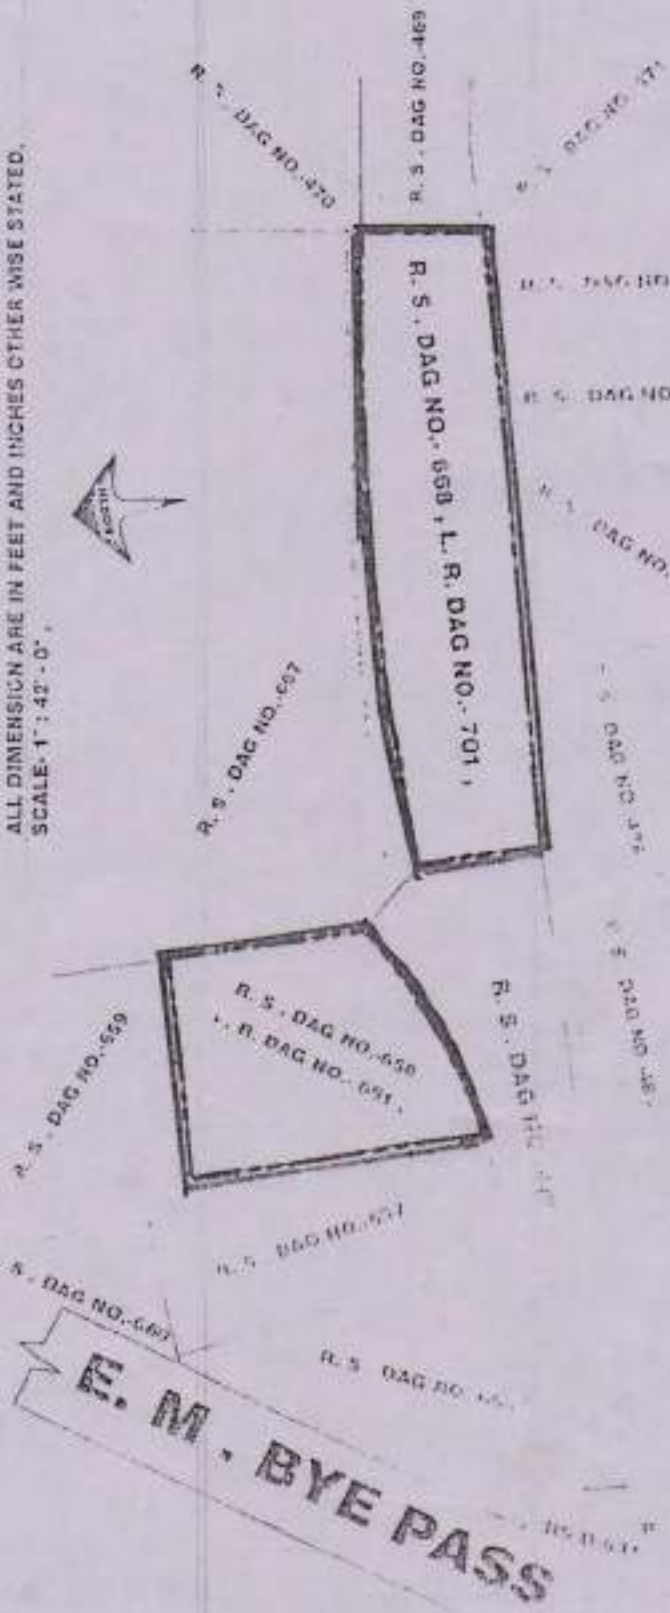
ALL DIMENSION ARE IN FEET AND INCHES OTHER WISE STATED.
SCALE-1" : 42'-0".

NORTH

R. S. DAG NO.-470

R. S. DAG NO.-469

R. S. DAG NO.-471

R. S. DAG NO. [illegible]

R. S. DAG NO. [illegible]

R. S. DAG NO. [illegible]

R. S. DAG NO.-668 , L. R. DAG NO.- 701 ,

R. S. DAG NO.-667

R. S. DAG NO.-472

R. S. DAG NO.-467

R. S. DAG NO. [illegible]

R. S. DAG NO.-658
L. R. DAG NO.- 691 ,

R. S. DAG NO.-659

R. S. DAG NO.-657

R. S. DAG NO.-667

R. S. DAG NO. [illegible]

E. M. BYE PASS

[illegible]